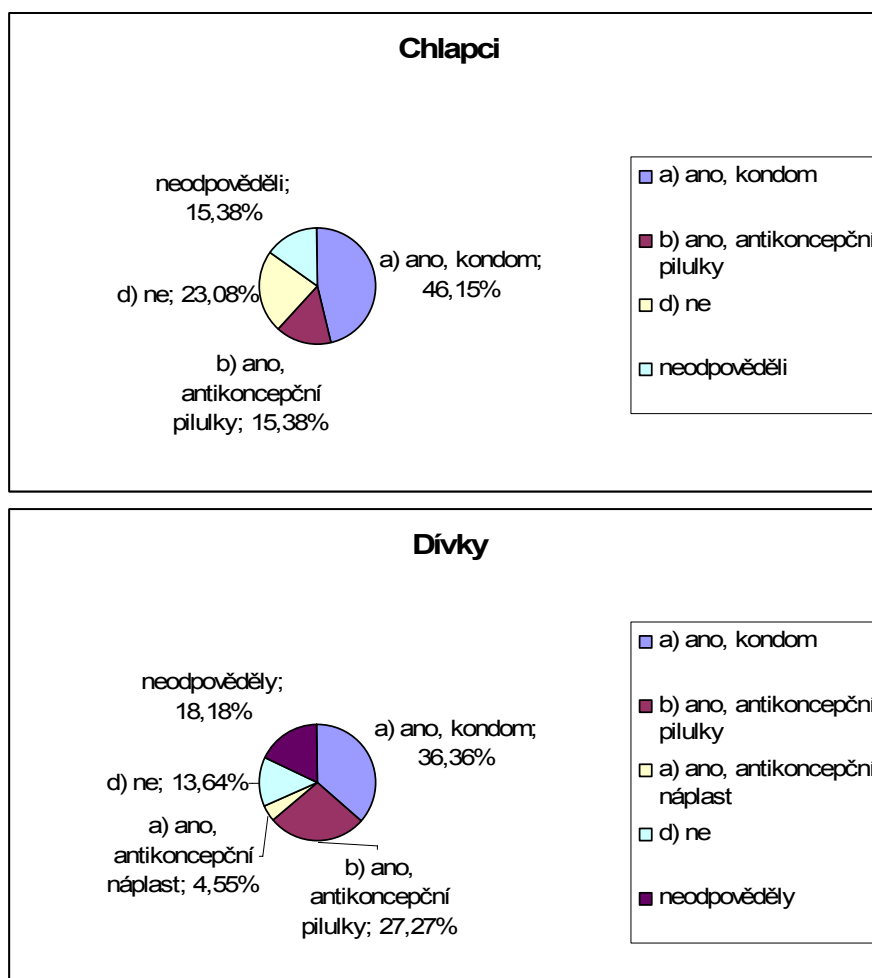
Chlapci

neodpověděli; 15,38%

a) ano, kondom; 46,15%

d) ne; 23,08%

b) ano, antikoncepční pilulky; 15,38%

a) ano, kondom

b) ano, antikoncepční pilulky

d) ne

neodpověděli

Dívky

neodpověděly; 18,18%

a) ano, kondom; 36,36%

d) ne; 13,64%

a) ano, antikoncepční náplast; 4,55%

b) ano, antikoncepční pilulky; 27,27%

a) ano, kondom

b) ano, antikoncepční pilulky

a) ano, antikoncepční náplast

d) ne

neodpověděly